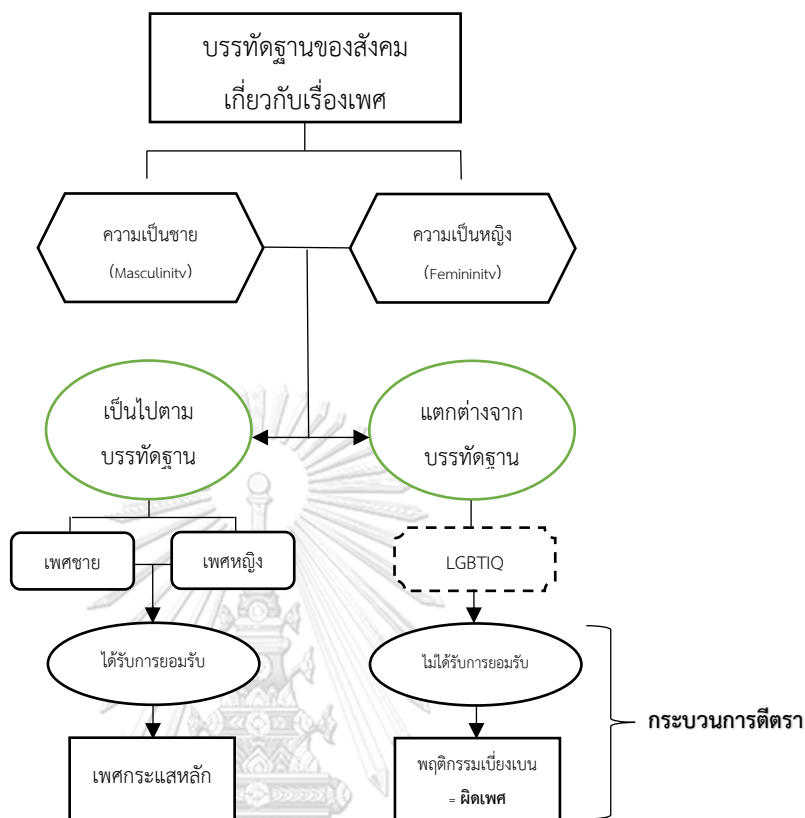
บรรทัดฐานของสังคม
เกี่ยวกับเรื่องเพศ

ความเป็นชาย
(Masculinity)

ความเป็นหญิง
(Femininity)

เป็นไปตาม
บรรทัดฐาน

แตกต่างจาก
บรรทัดฐาน

เพศชาย

เพศหญิง

LGBTIQ

ได้รับการยอมรับ

ไม่ได้รับการยอมรับ

กระบวนการตีตรา

เพศกระแสหลัก

พฤติกรรมเบี่ยงเบน
= ผิดเพศ